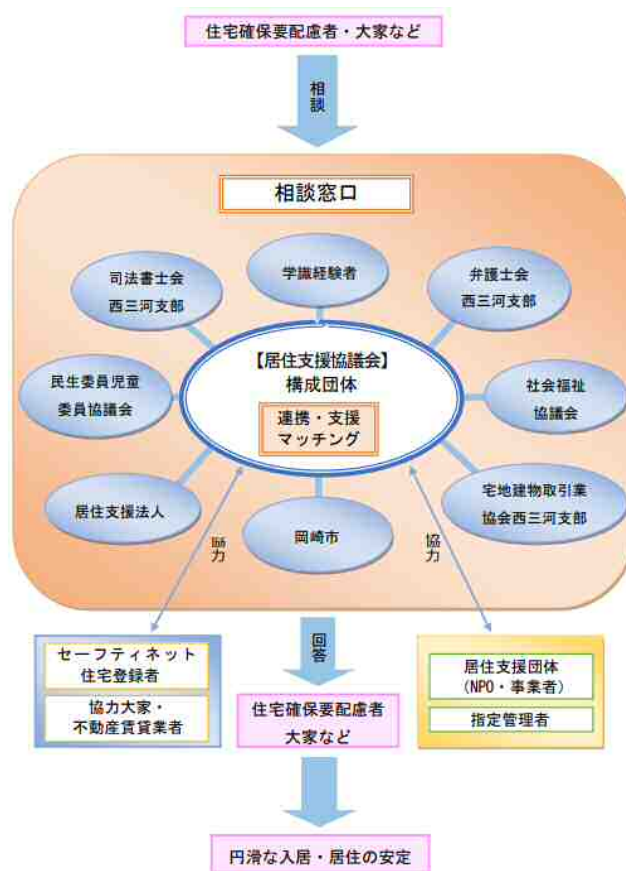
住宅確保要配慮者・大家など

相談

相談窓口

学識経験者

司法書士会
西三河支部

弁護士会
西三河支部

【居住支援協議会】
構成団体

連携・支援
マッチング

民生委員児童
委員協議会

社会福祉
協議会

居住支援法人

岡崎市

宅地建物取引業
協会西三河支部

協力

協力

セーフティネット
住宅登録者

協力大家・
不動産賃貸業者

回答

住宅確保要配慮者
大家など

居住支援団体
（NPO・事業者）

指定管理者

円滑な入居・居住の安定